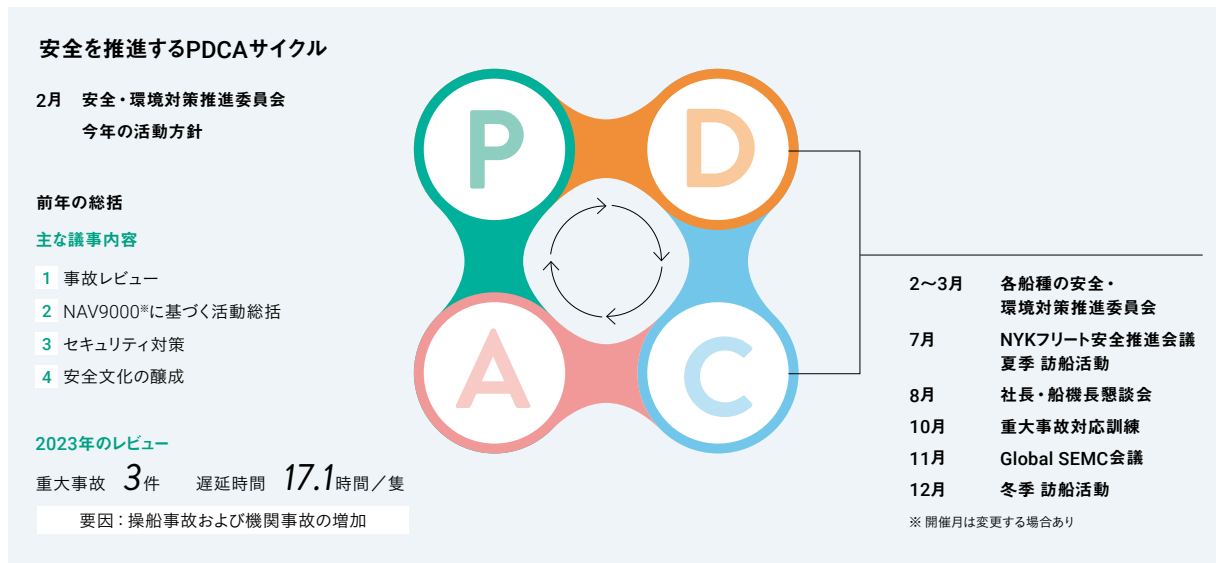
安全を推進するPDCAサイクル

2月　安全・環境対策推進委員会
今年の活動方針

前年の総括

主な議事内容

1 事故レビュー
2 NAV9000※に基づく活動総括
3 セキュリティ対策
4 安全文化の醸成

2023年のレビュー

重大事故 3件　遅延時間 17.1時間／隻

要因：操船事故および機関事故の増加

P
D
A
C

| | |
|---|---|
| 2〜3月 | 各船種の安全・環境対策推進委員会 |
| 7月 | NYKフリート安全推進会議 夏季 訪船活動 |
| 8月 | 社長・船機長懇談会 |
| 10月 | 重大事故対応訓練 |
| 11月 | Global SEMC会議 |
| 12月 | 冬季 訪船活動 |

※ 開催月は変更する場合あり